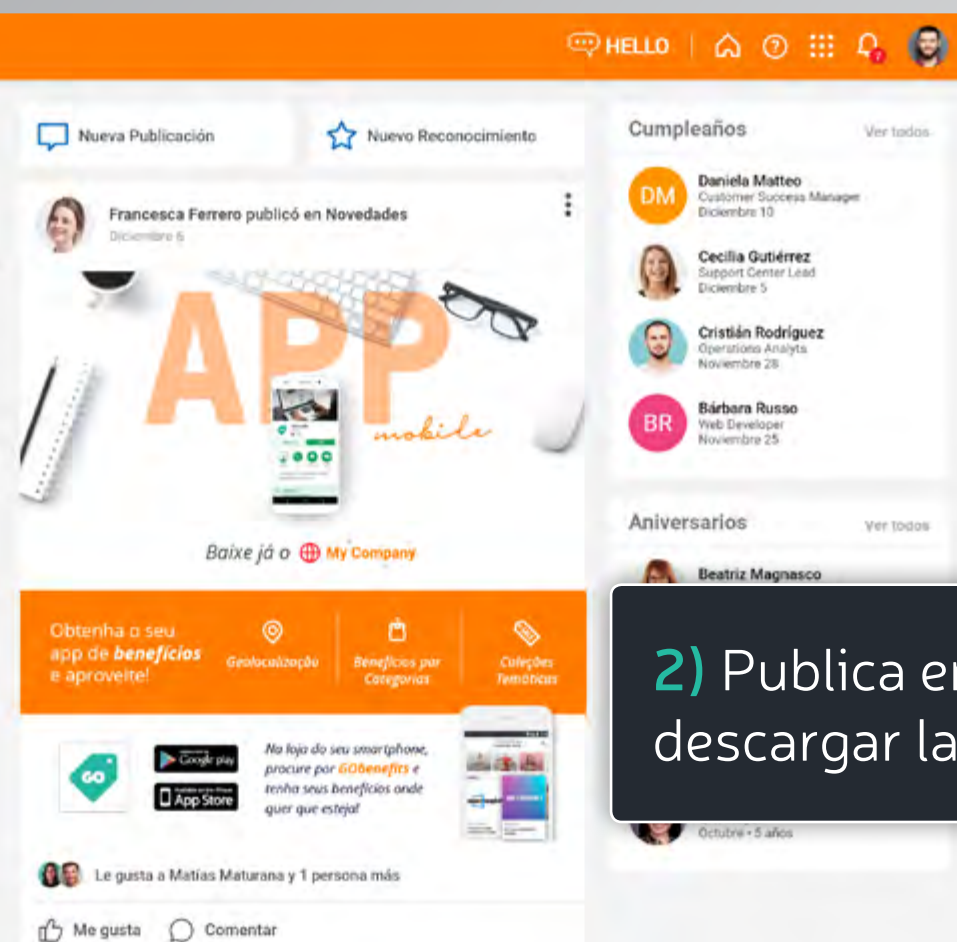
HELLO

Nueva Publicación

Nuevo Reconocimiento

Francesca Ferrero publicó en Novedades
Diciembre 6

APP
mobile

Baixe já o My Company

Obtenha o seu app de **benefícios** e aproveite!

Geolocalização

Benefícios por Categorias

Coleções Temáticas

GO

Google play

App Store

No loja do seu smartphone, procure por GOBenefits e tenha seus benefícios onde quer que esteja!

Le gusta a Matías Maturana y 1 persona más

Me gusta

Comentar

Cumpleaños
Ver todos

DM
Daniela Matteo
Customer Success Manager
Diciembre 10

Cecilia Gutiérrez
Support Center Lead
Diciembre 5

Cristián Rodríguez
Operations Analyts
Noviembre 28

BR
Bárbara Russo
Web Developer
Noviembre 25

Aniversarios
Ver todos

Beatriz Magnasco

Octubre • 5 años

2) Publica e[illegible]
descargar la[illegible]